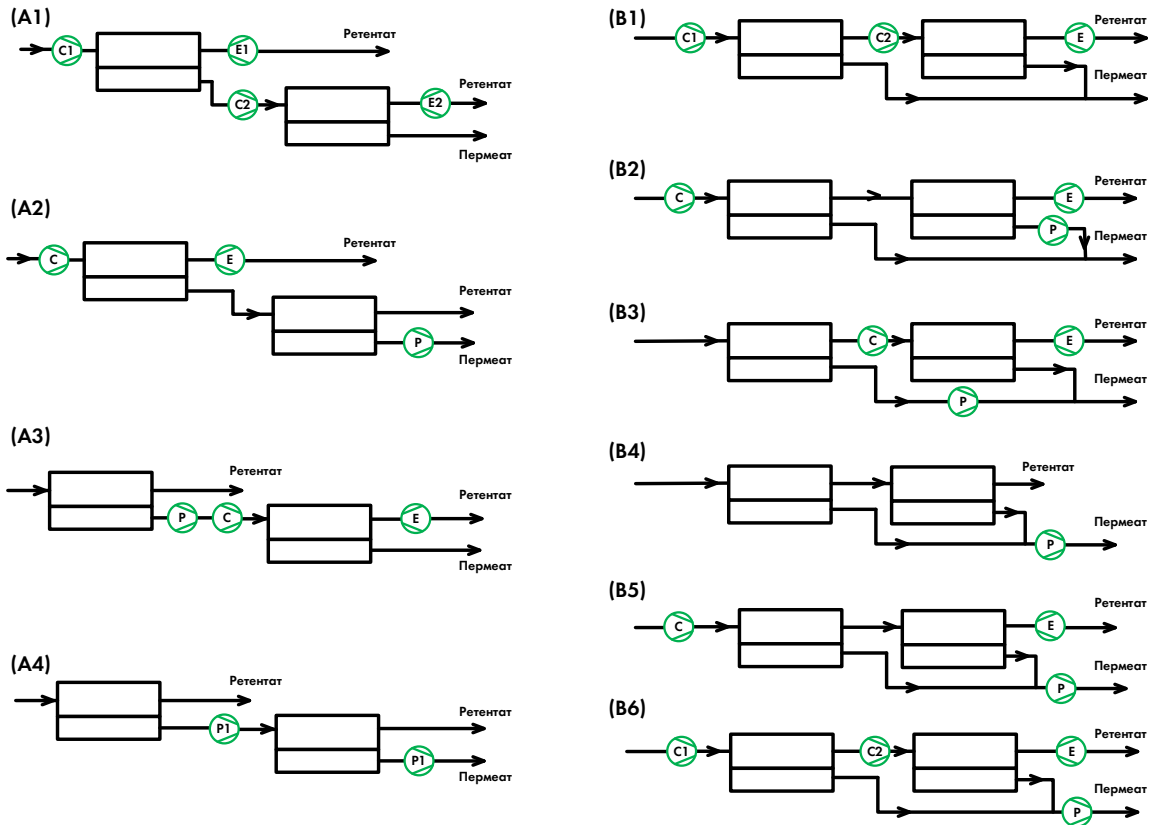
(A1)
C1
E1
Ретентат
C2
E2
Ретентат
Пермеат

(A2)
C
E
Ретентат
Ретентат
P
Пермеат

(A3)
Ретентат
P
C
E
Ретентат
Пермеат

(A4)
Ретентат
P1
Ретентат
P1
Пермеат

(B1)
C1
C2
E
Ретентат
Пермеат

(B2)
C
E
Ретентат
P
Пермеат

(B3)
C
E
Ретентат
Пермеат
P

(B4)
Ретентат
Пермеат
P

(B5)
C
E
Ретентат
Пермеат
P

(B6)
C1
C2
E
Ретентат
Пермеат
P